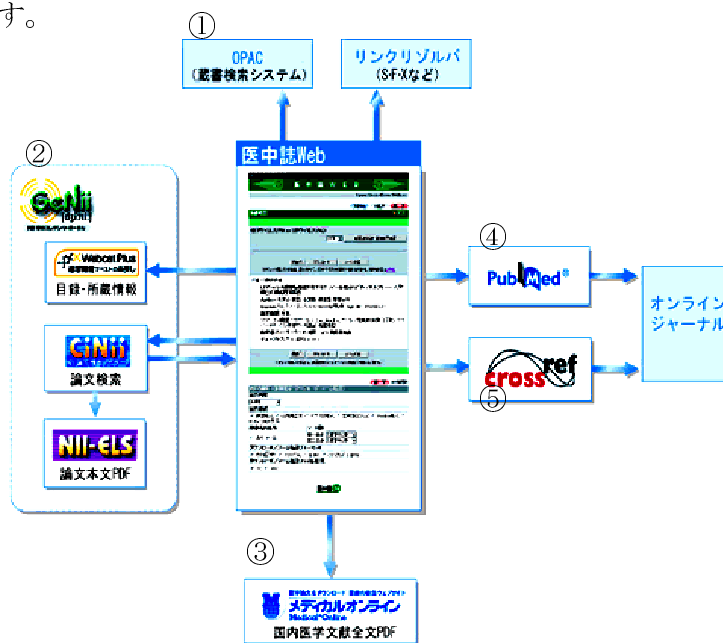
す。

①

OPAC
(蔵書検索システム)

リンクリゾルバ
(SFXなど)

②

GeNii

Webcat Plus

目録・所蔵情報

CiNii

論文検索

NII-ELS

論文本文PDF

医中誌Web

④

PubMed

⑤

crossref

オンライン
ジャーナル

③

メディカルオンライン

国内医学文献全文PDF